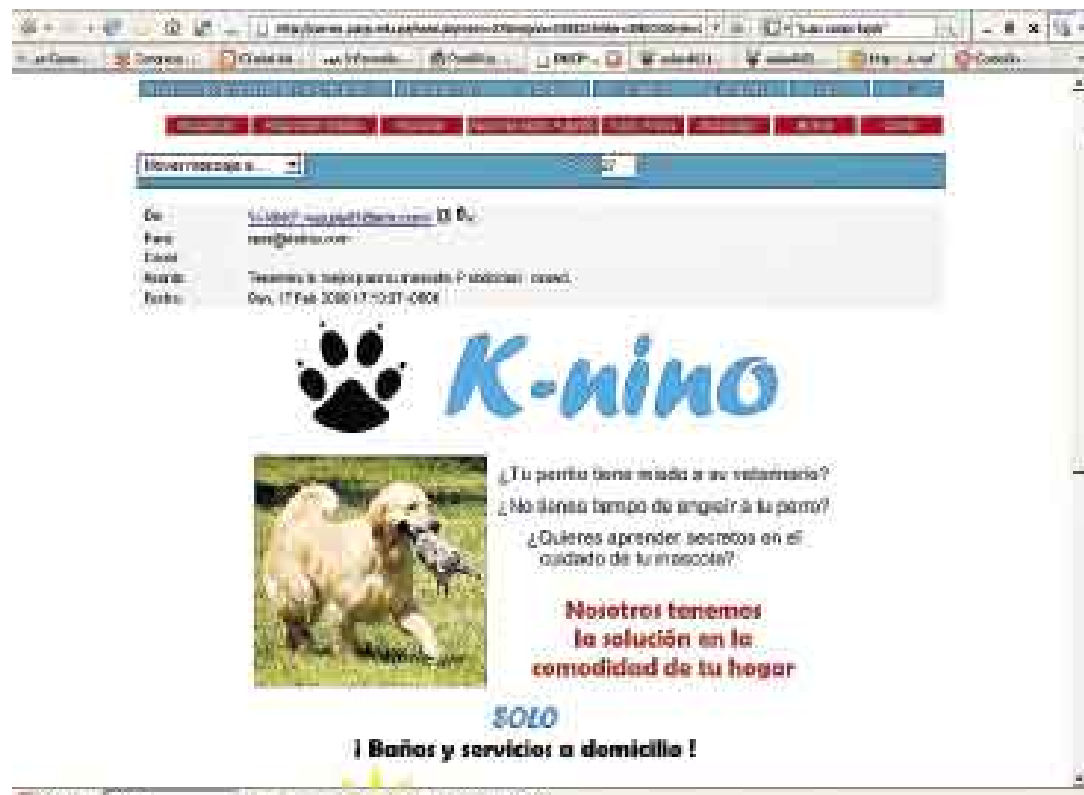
Mover mensaje a...

De: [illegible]
Para: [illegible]
Cc:
Asunto: Tenemos lo mejor para tu mascota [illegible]
Fecha: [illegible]

K-nino

¿Tu perrito tiene miedo a su veterinario?
¿No tienes tiempo de atender a tu perro?
¿Quieres aprender secretos en el cuidado de tu mascota?

Nosotros tenemos la solución en la comodidad de tu hogar

SOLO
¡ Baños y servicios a domicilio !